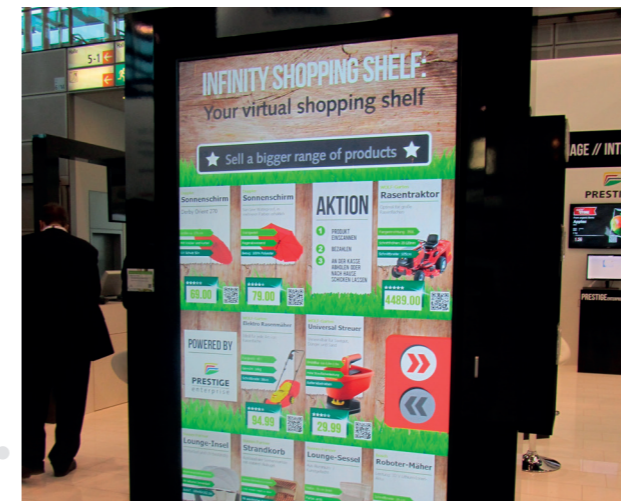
5-1

INFINITY SHOPPING SHELF:
Your virtual shopping shelf

Sell a bigger range of products

Sonnenschirm
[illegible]
69.00

Sonnenschirm
79.00

AKTION
1 PRODUKT EINSCANNEN
2 BEZAHLEN
3 AN DER KASSE ABHOLEN ODER NACH HAUSE SCHICKEN LASSEN

Rasentraktor
4489.00

POWERED BY
PRESTIGE

Elektro Rasenmäher
94.99

Universal Streuer
29.99

Lounge-Insel

Strandkorb

Lounge-Sessel

Roboter-Mäher

AGE // INT
PRESTIGE